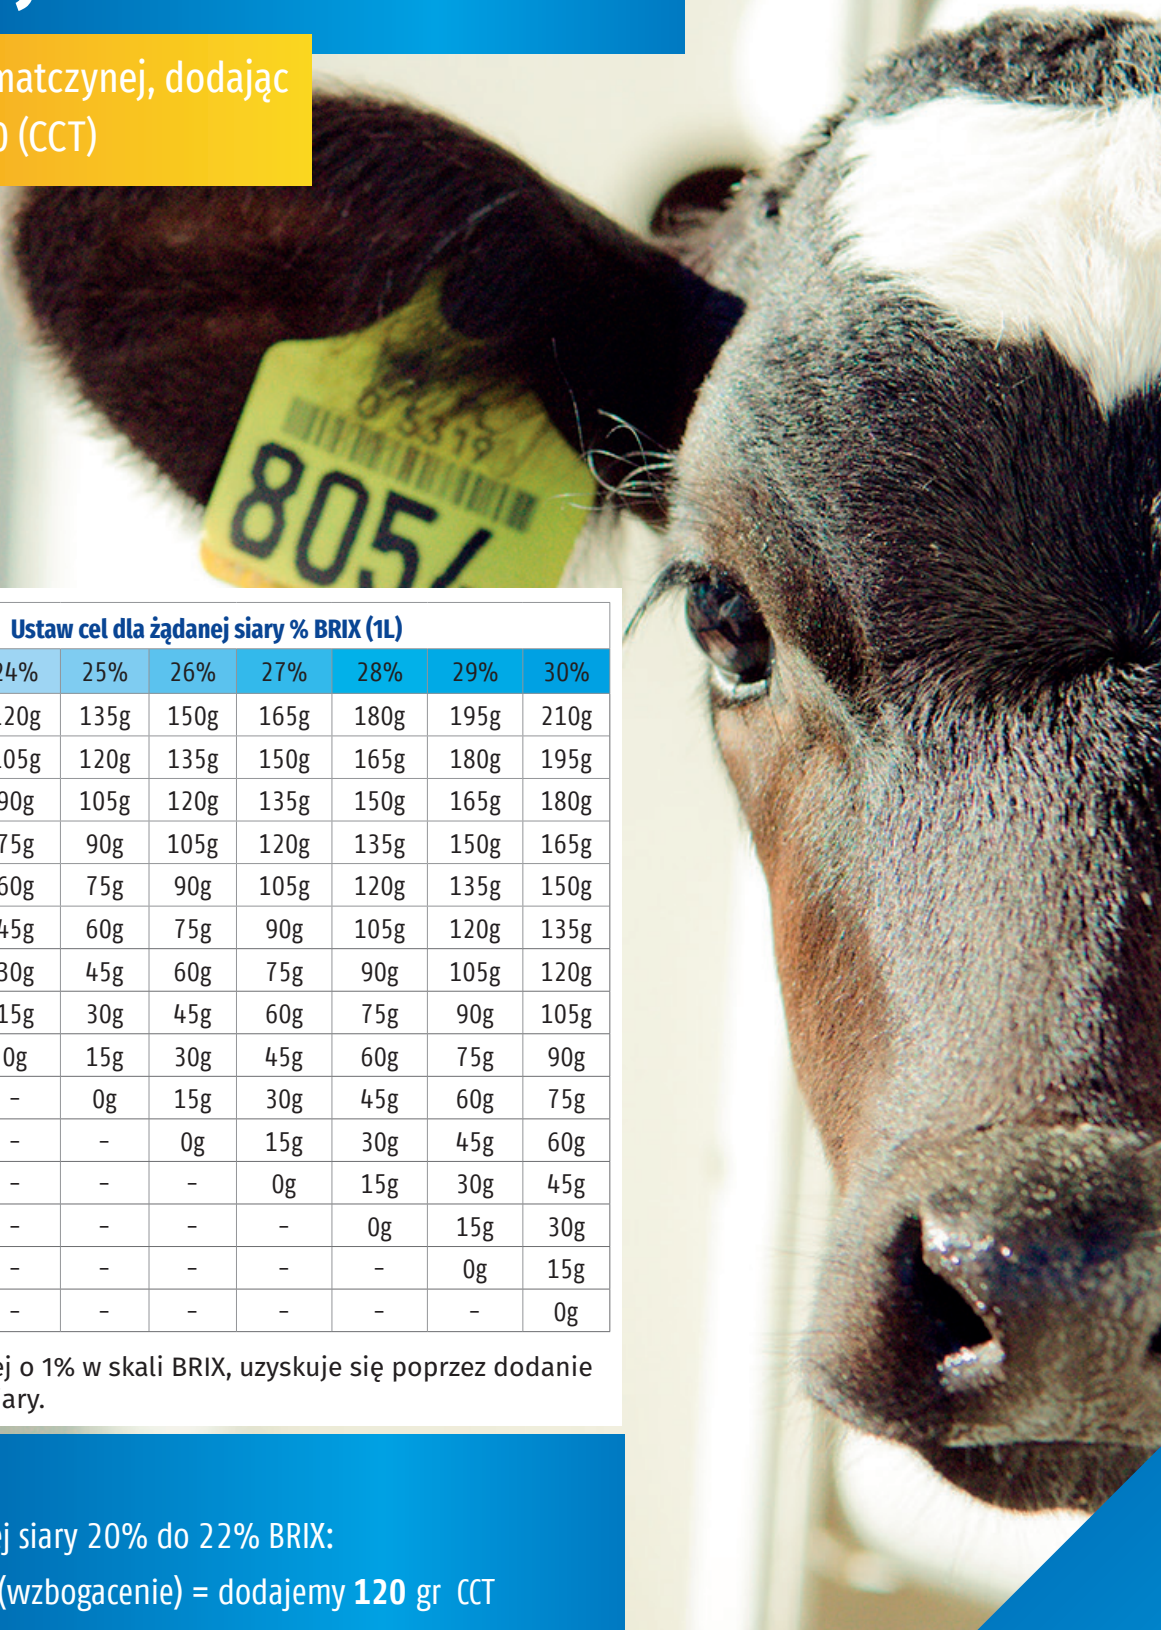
matczynej, dodając
) (CCT)

805

Ustaw cel dla żądanej siary % BRIX (1L)

| 24% | 25% | 26% | 27% | 28% | 29% | 30% |
|---|---|---|---|---|---|---|
| 120g | 135g | 150g | 165g | 180g | 195g | 210g |
| 105g | 120g | 135g | 150g | 165g | 180g | 195g |
| 90g | 105g | 120g | 135g | 150g | 165g | 180g |
| 75g | 90g | 105g | 120g | 135g | 150g | 165g |
| 60g | 75g | 90g | 105g | 120g | 135g | 150g |
| 45g | 60g | 75g | 90g | 105g | 120g | 135g |
| 30g | 45g | 60g | 75g | 90g | 105g | 120g |
| 15g | 30g | 45g | 60g | 75g | 90g | 105g |
| 0g | 15g | 30g | 45g | 60g | 75g | 90g |
| – | 0g | 15g | 30g | 45g | 60g | 75g |
| – | – | 0g | 15g | 30g | 45g | 60g |
| – | – | – | 0g | 15g | 30g | 45g |
| – | – | – | – | 0g | 15g | 30g |
| – | – | – | – | – | 0g | 15g |
| – | – | – | – | – | – | 0g |

ej o 1% w skali BRIX, uzyskuje się poprzez dodanie ary.

j siary 20% do 22% BRIX:
(wzbogacenie) = dodajemy **120** gr CCT